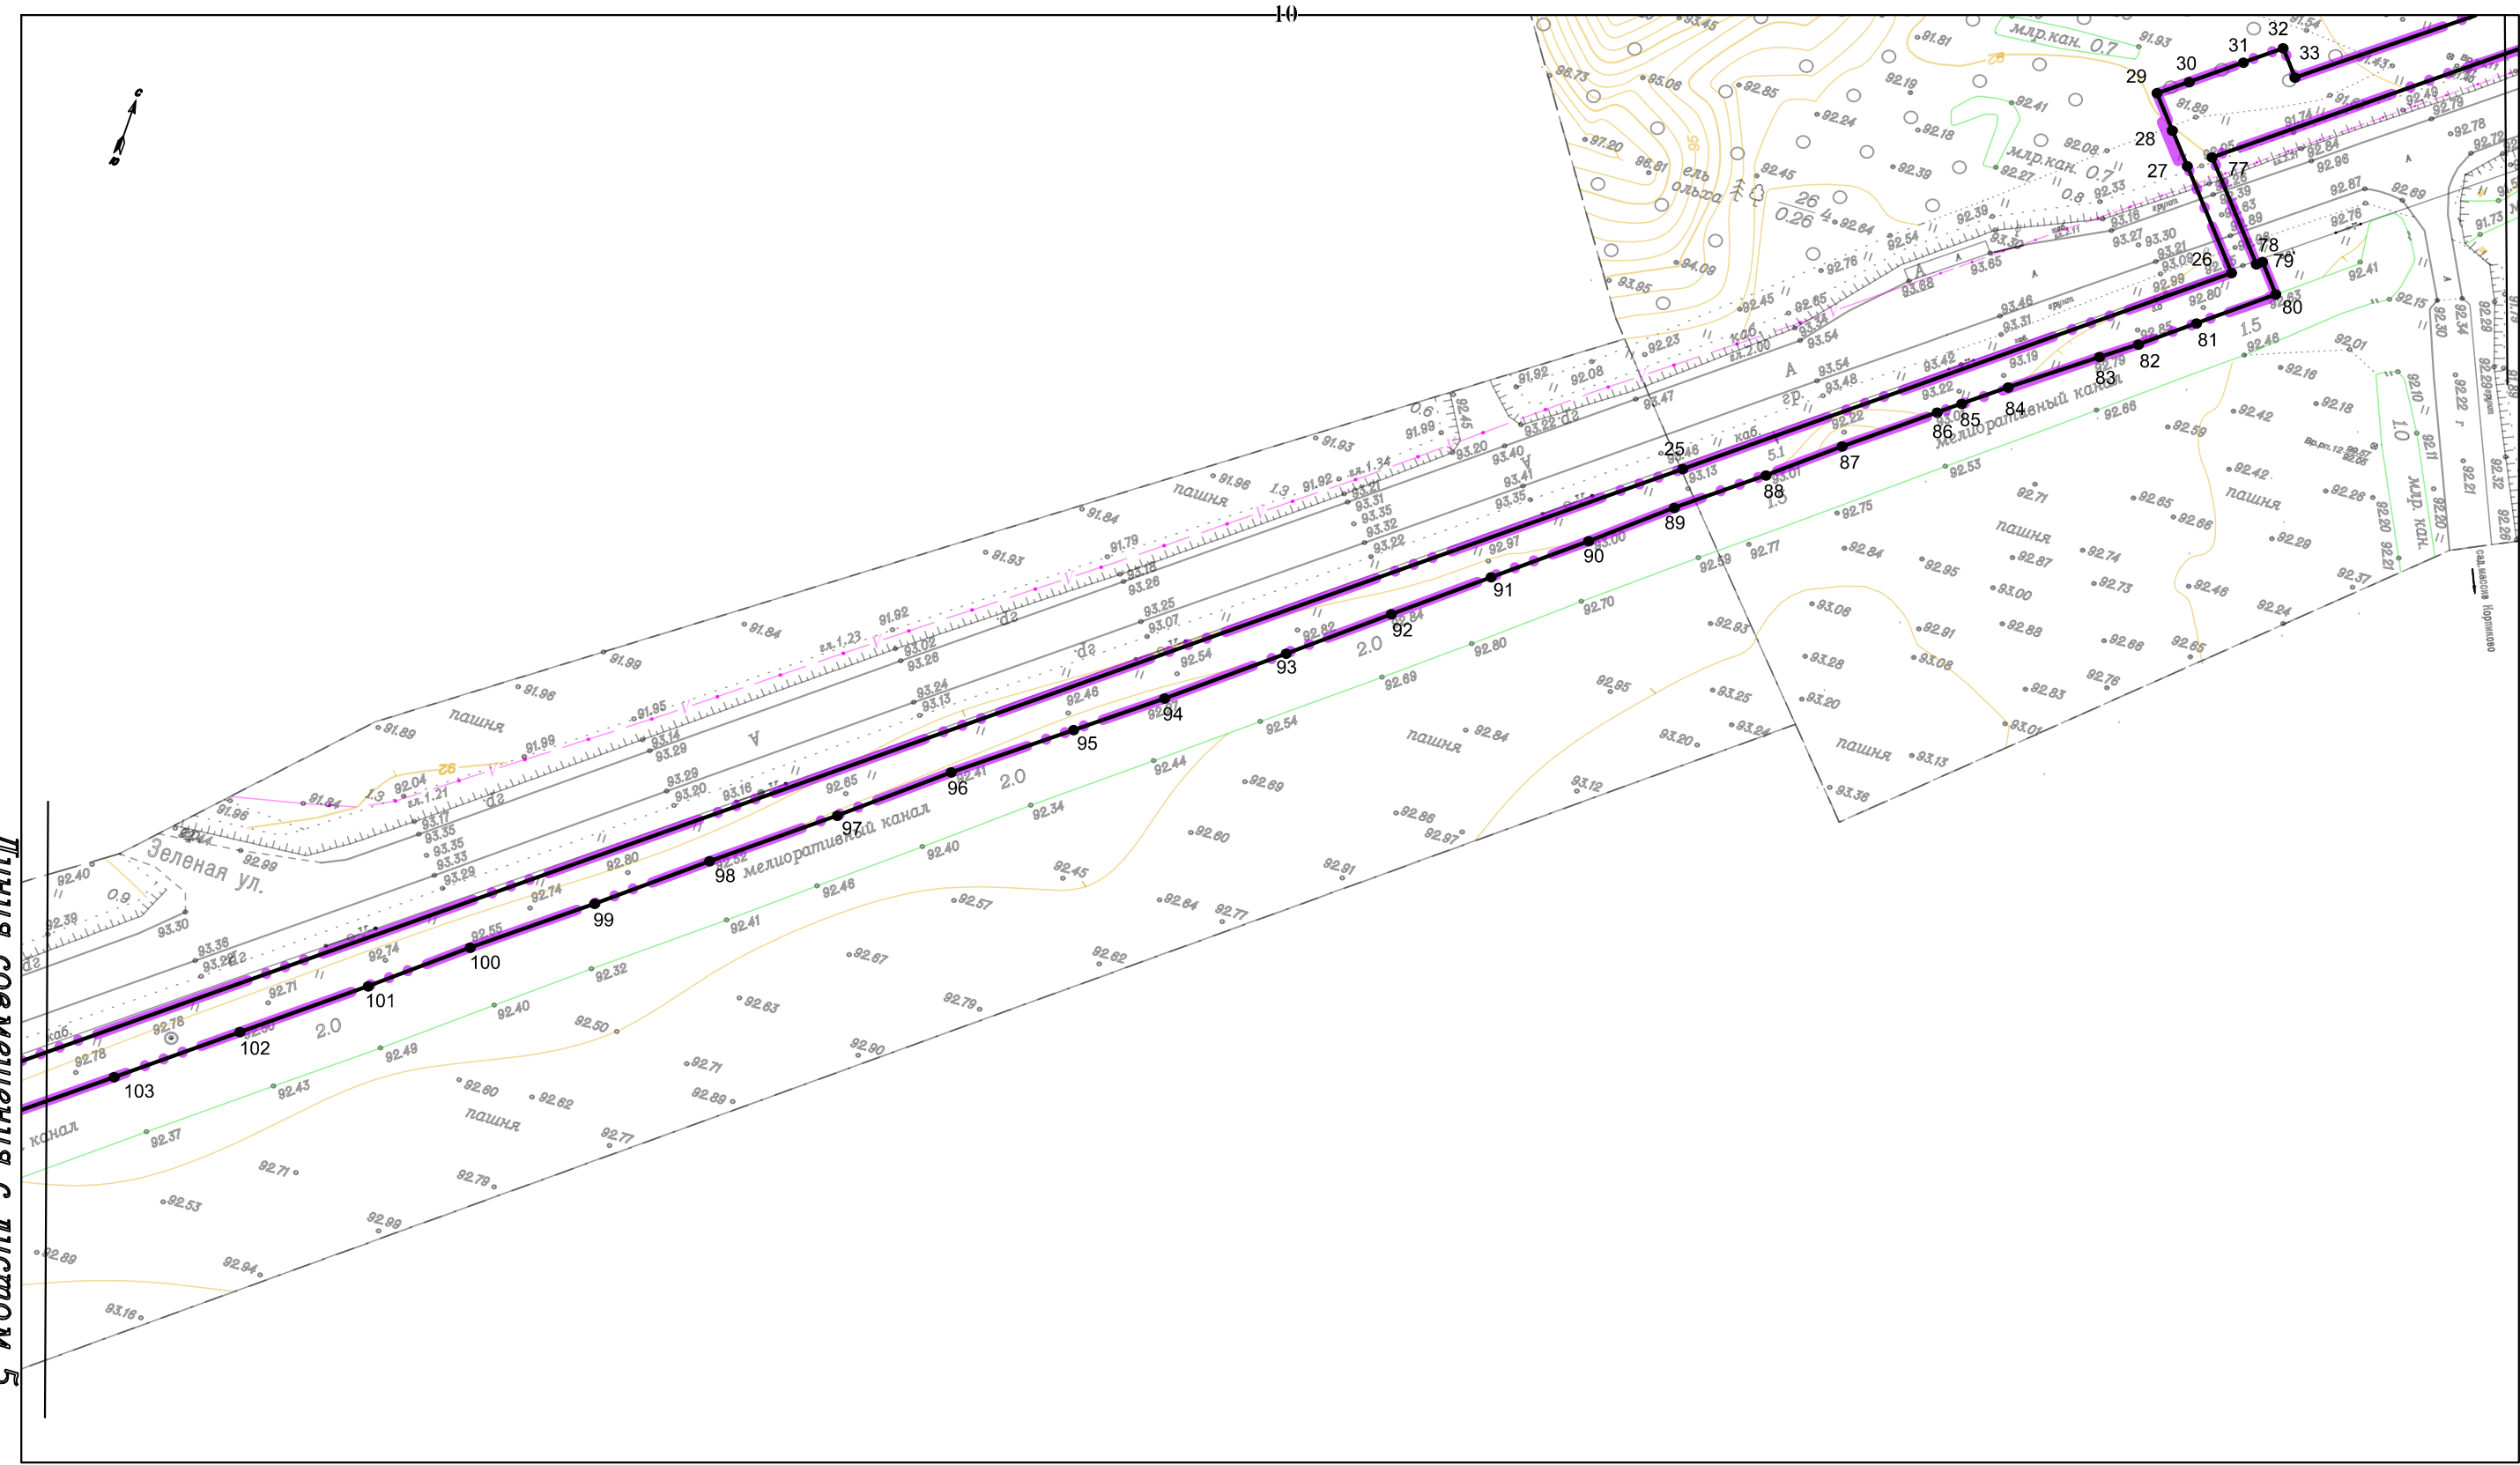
10

Линия совмещения с листом 5

с

млр.кан. 0.7
млр.кан. 0.7
млр. кан.
ель
ольха
26
0.26
пашня
пашня
пашня
пашня
пашня
пашня
пашня
пашня
мелиоративный канал
мелиоративный канал
канал
Зеленая ул.
каб.
каб.
каб.
гр.
сад.массив Корпиково

25
26
27
28
29
30
31
32
33
77
78
79
80
81
82
83
84
85
86
87
88
89
90
91
92
93
94
95
96
97
98
99
100
101
102
103

2.0
2.0
2.0
2.0
1.5
1.5
1.0
0.9
0.6
0.8
1.3
1.3
5.1

91.81
91.93
91.54
98.73
95.06
92.85
92.19
92.41
92.24
92.18
92.08
92.39
92.33
92.27
97.20
96.81
92.45
92.64
92.54
92.39
93.27
93.30
93.65
93.88
94.09
92.76
93.95
92.45
92.65
93.46
93.31
93.19
93.54
93.48
93.42
93.22
92.23
92.08
91.92
91.99
92.45
93.20
93.40
93.41
93.35
93.47
93.22
93.13
93.01
92.22
92.85
92.80
92.79
92.66
92.59
92.53
92.46
92.42
92.16
92.18
92.01
92.41
92.15
92.78
92.79
92.49
92.84
92.96
92.87
92.69
92.76
91.73
91.74
91.89
92.71
92.65
92.66
92.87
92.74
92.73
92.48
92.24
92.37
92.26
92.29
92.75
92.84
92.95
93.00
92.88
92.91
93.08
93.06
92.93
92.77
92.59
92.70
92.80
92.69
92.54
92.44
93.28
93.25
93.20
93.24
93.12
93.13
93.01
92.83
92.76
92.66
92.65
92.95
92.84
92.69
92.60
92.97
92.86
92.91
93.36
93.38
91.93
91.98
91.84
91.92
91.79
91.93
93.18
93.26
93.25
93.07
92.82
92.84
92.54
92.46
91.84
91.99
91.98
91.95
91.89
93.02
93.28
93.24
93.13
93.14
93.29
92.65
92.41
92.34
92.40
92.46
92.41
92.45
92.57
92.64
92.77
92.62
92.67
92.63
92.79
92.90
92.71
92.89
92.77
92.79
92.99
92.94
93.16
92.60
92.62
92.50
92.40
92.32
92.49
92.43
92.37
92.71
92.53
92.89
93.29
93.20
93.16
93.35
93.17
93.33
93.29
92.80
92.52
92.74
92.55
92.74
92.71
92.78
92.78
92.04
91.84
91.96
92.99
92.40
92.39
93.30
93.36
93.29
93.21
93.31
93.35
93.32
93.22
92.97
93.00
92.30
92.34
92.29
92.10
92.22
92.11
92.20
92.21
92.32
92.20
92.21
92.26
гл.1.23
гл.1.34
гл.1.21
гл.2.00
А
А
А
А